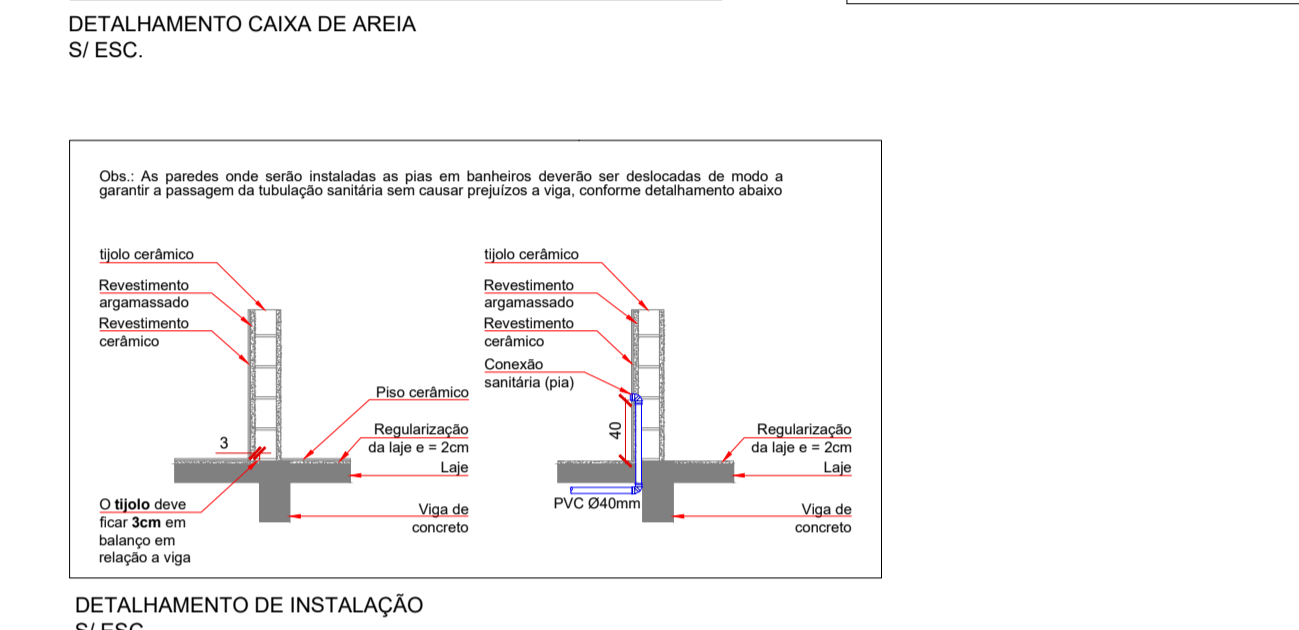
DETALHAMENTO CAIXA DE AREIA
S/ ESC.

Obs.: As paredes onde serão instaladas as pias em banheiros deverão ser deslocadas de modo a garantir a passagem da tubulação sanitária sem causar prejuízos a viga, conforme detalhamento abaixo

tijolo cerâmico
Revestimento argamassado
Revestimento cerâmico
Piso cerâmico
3
Regularização da laje e = 2cm
Laje
O **tijolo** deve ficar **3cm** em balanço em relação a viga
Viga de concreto

tijolo cerâmico
Revestimento argamassado
Revestimento cerâmico
Conexão sanitária (pia)
40
Regularização da laje e = 2cm
Laje
PVC Ø40mm
Viga de concreto

DETALHAMENTO DE INSTALAÇÃO
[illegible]